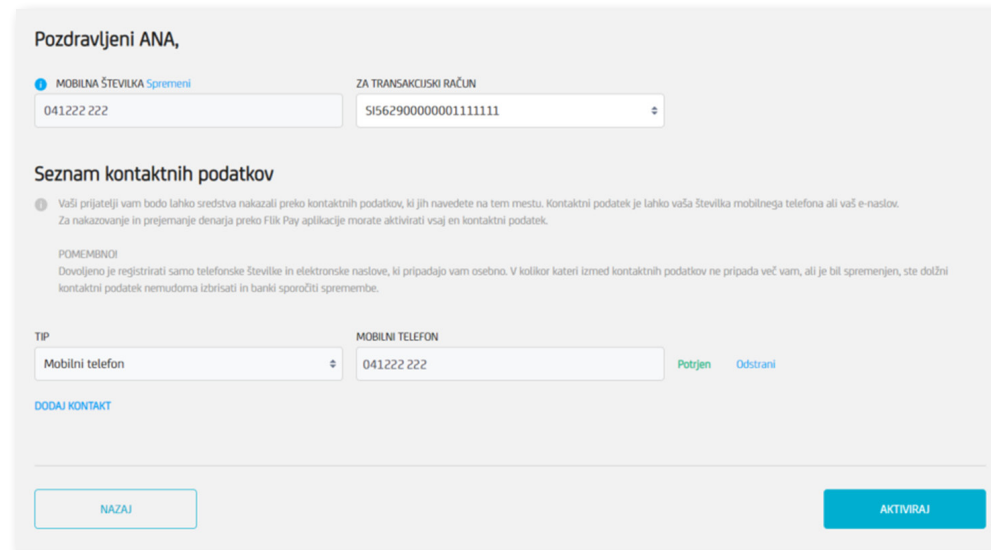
Pozdravljeni ANA,

MOBILNA ŠTEVILKA Spremeni

041222 222

ZA TRANSAKCIJSKI RAČUN

SI56290000001111111

Seznam kontaktnih podatkov

Vaši prijatelji vam bodo lahko sredstva nakazali preko kontaktnih podatkov, ki jih navedete na tem mestu. Kontaktni podatek je lahko vaša številka mobilnega telefona ali vaš e-naslov.
Za nakazovanje in prejemanje denarja preko Flik Pay aplikacije morate aktivirati vsaj en kontaktni podatek.

POMEMBNO!
Dovoljeno je registrirati samo telefonske številke in elektronske naslove, ki pripadajo vam osebno. V kolikor kateri izmed kontaktnih podatkov ne pripada več vam, ali je bil spremenjen, ste dolžni kontaktni podatek nemudoma izbrisati in banki sporočiti spremembe.

TIP

Mobilni telefon

MOBILNI TELEFON

041222 222

Potrjen

Odstrani

DODAJ KONTAKT

NAZAJ

AKTIVIRAJ